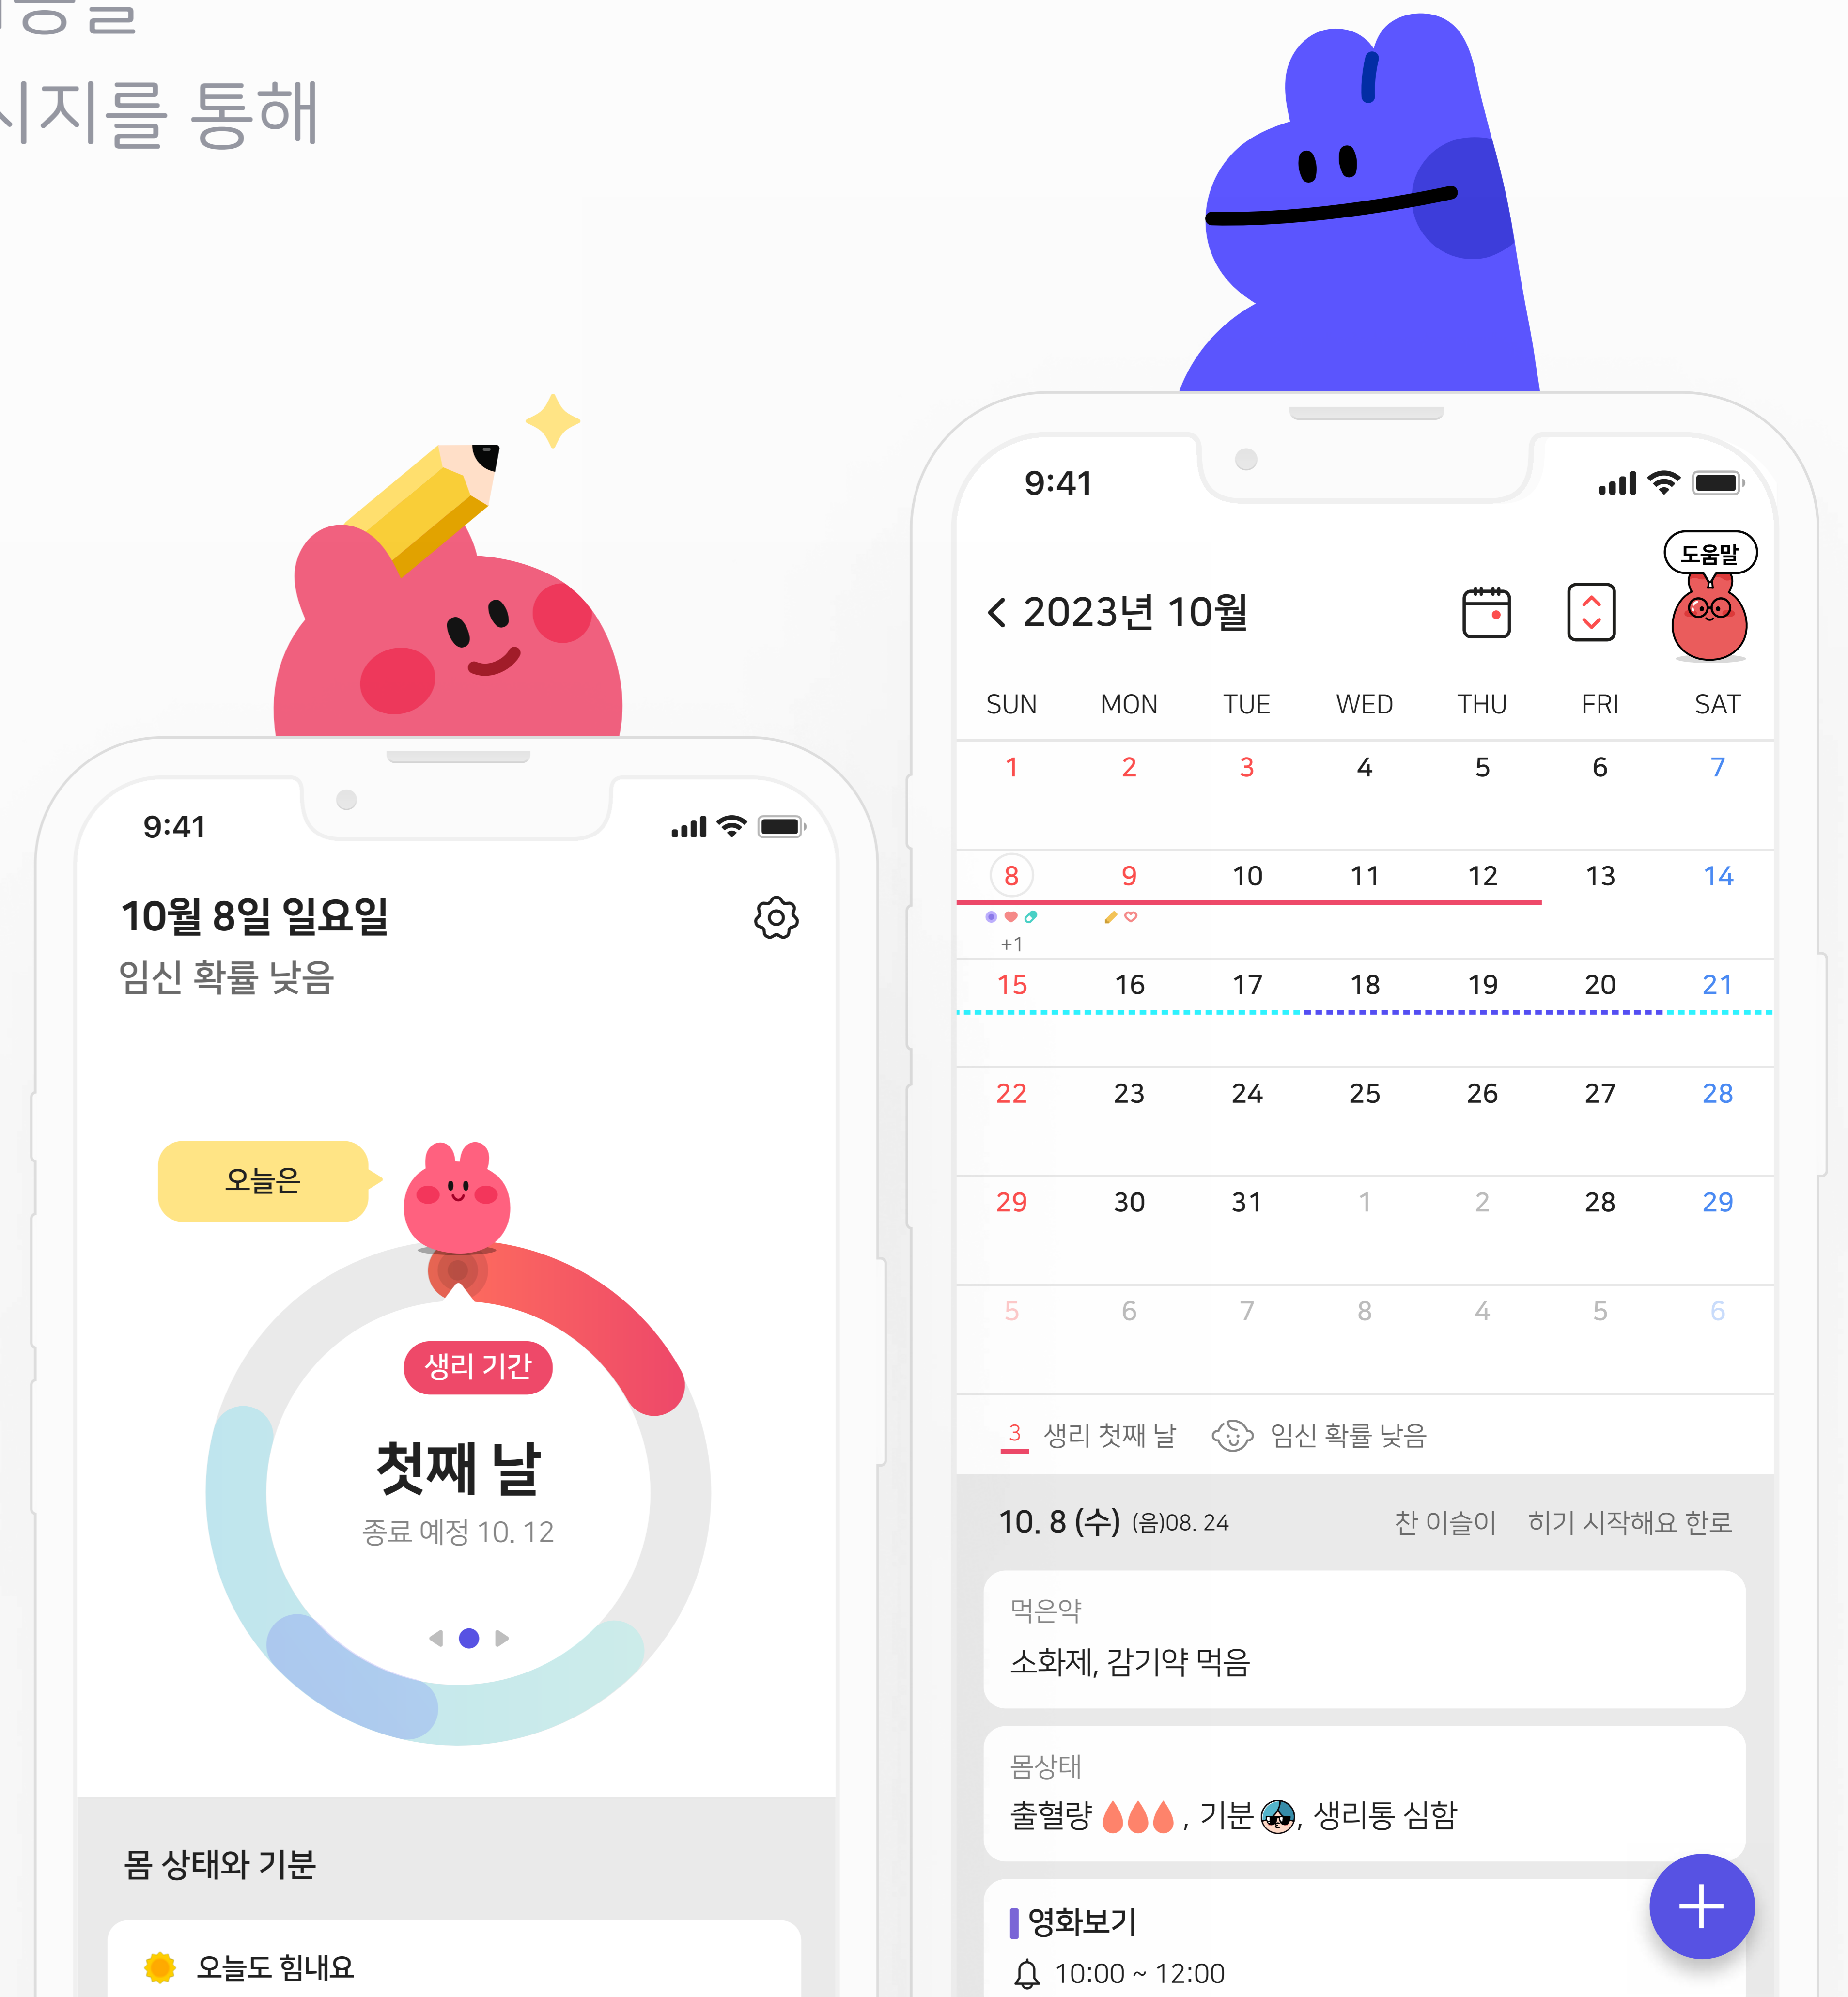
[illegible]
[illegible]시지를 통해

9:41

10월 8일 일요일
임신 확률 낮음

오늘은

생리 기간
첫째 날
종료 예정 10. 12

몸 상태와 기분

오늘도 힘내요

9:41

도움말

< 2023년 10월

| SUN | MON | TUE | WED | THU | FRI | SAT |
|---|---|---|---|---|---|---|
| 1 | 2 | 3 | 4 | 5 | 6 | 7 |
| 8 +1 | 9 | 10 | 11 | 12 | 13 | 14 |
| 15 | 16 | 17 | 18 | 19 | 20 | 21 |
| 22 | 23 | 24 | 25 | 26 | 27 | 28 |
| 29 | 30 | 31 | 1 | 2 | 28 | 29 |
| 5 | 6 | 7 | 8 | 4 | 5 | 6 |

3 생리 첫째 날 임신 확률 낮음

10. 8 (수) (음)08. 24 찬 이슬이 히기 시작해요 한로

먹은약
소화제, 감기약 먹음

몸상태
출혈량 , 기분 , 생리통 심함

영화보기
10:00 ~ 12:00